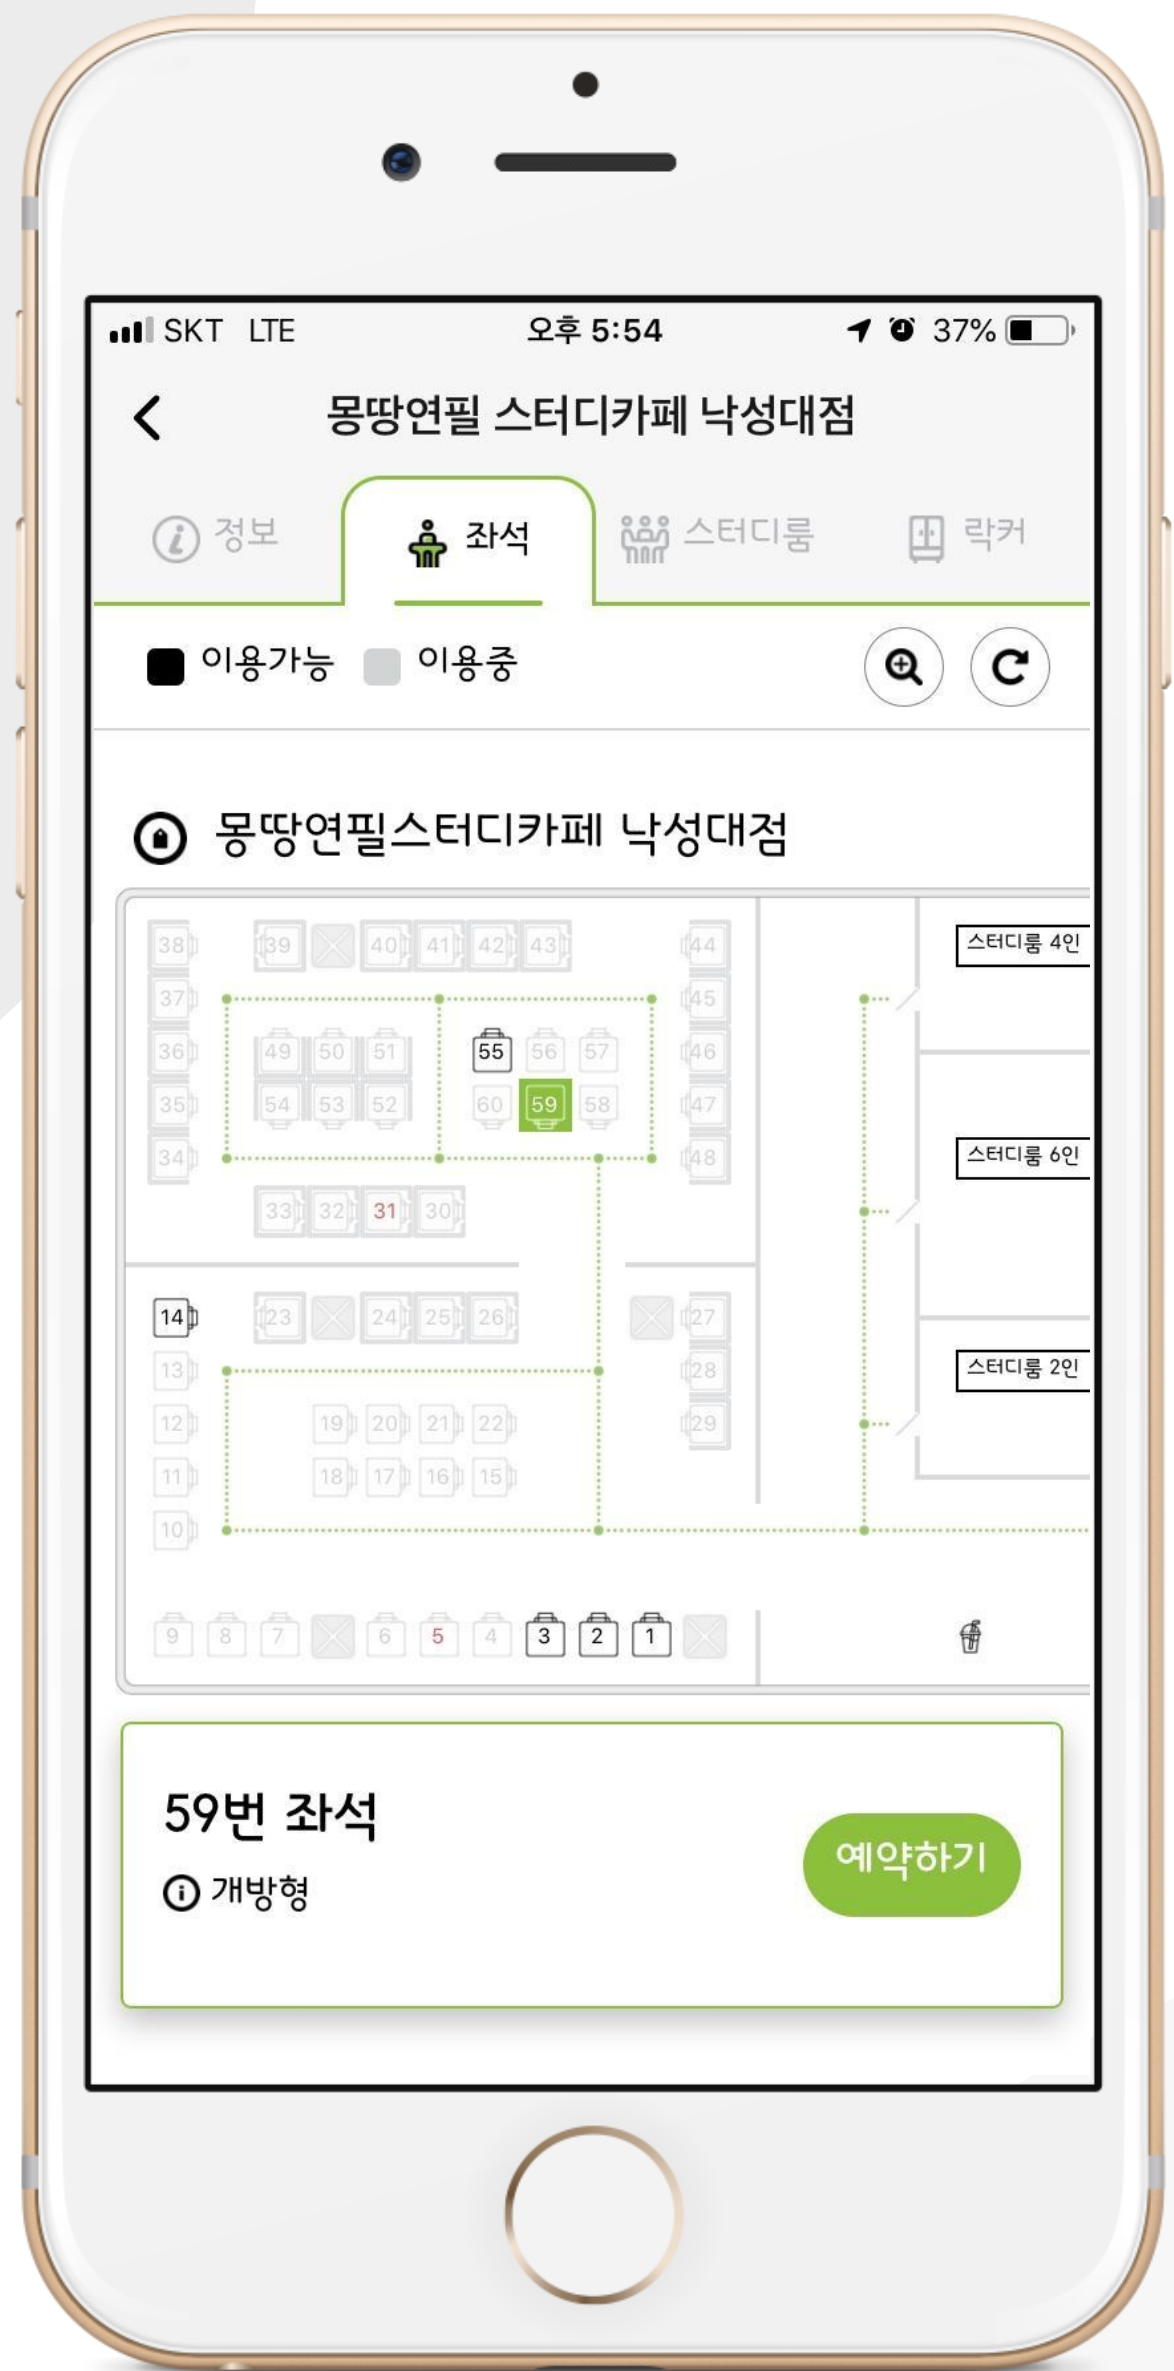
SKT LTE 오후 5:54 37%

몽땅연필 스터디카페 낙성대점

정보 좌석 스터디룸 락커

이용가능 이용중

몽땅연필스터디카페 낙성대점

38 39 40 41 42 43 44
37 45
36 49 50 51 55 56 57 46
35 54 53 52 60 59 58 47
34 48
33 32 31 30
14 23 24 25 26 27
13 28
12 19 20 21 22 29
11 18 17 16 15
10
9 8 7 6 5 4 3 2 1

스터디룸 4인
스터디룸 6인
스터디룸 2인

59번 좌석
개방형

예약하기